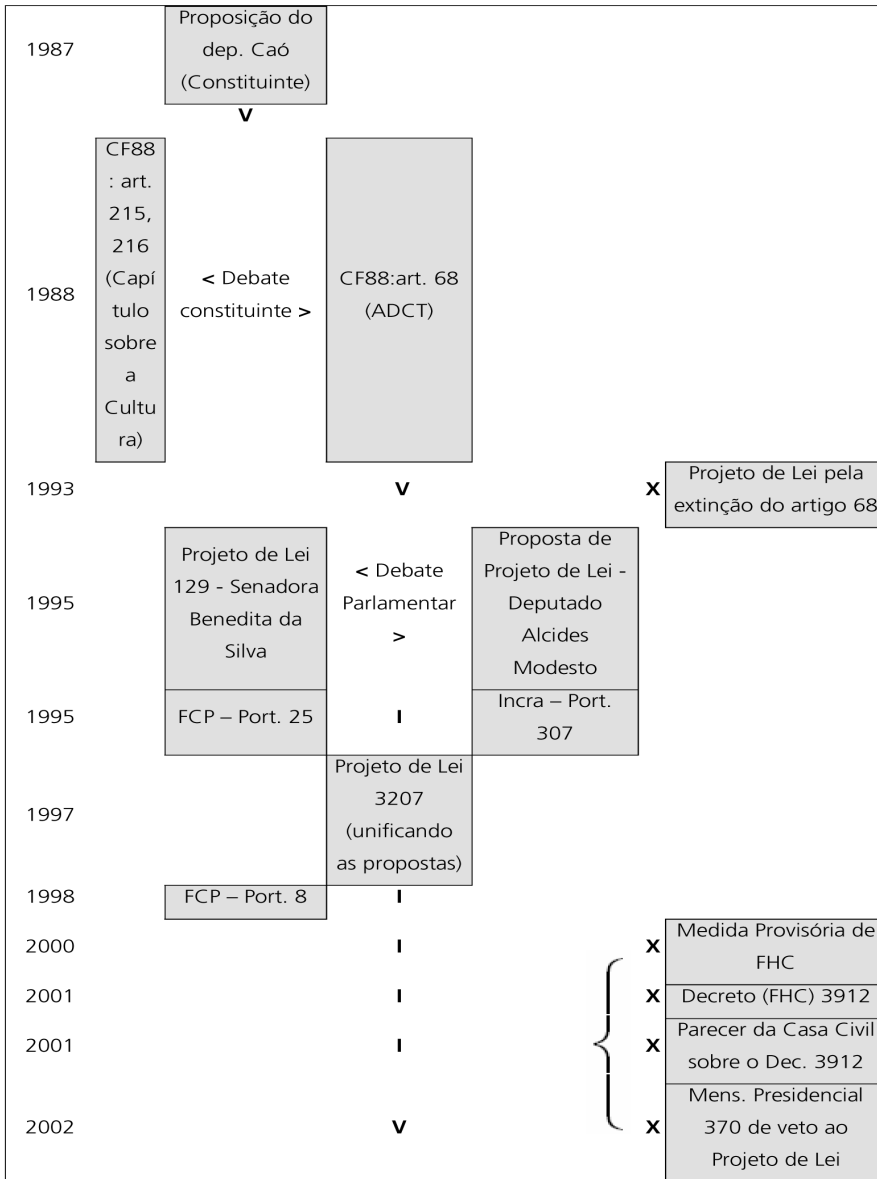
1987
Proposição do dep. Caó (Constituinte)
V

1988
CF88: art. 215, 216 (Capítulo sobre a Cultura)
< Debate constituinte >
CF88:art. 68 (ADCT)

1993
V
X
Projeto de Lei pela extinção do artigo 68

1995
Projeto de Lei 129 - Senadora Benedita da Silva
< Debate Parlamentar >
Proposta de Projeto de Lei - Deputado Alcides Modesto

1995
FCP – Port. 25
I
Incra – Port. 307

1997
Projeto de Lei 3207 (unificando as propostas)

1998
FCP – Port. 8
I

2000
I
X
Medida Provisória de FHC

2001
I
X
Decreto (FHC) 3912

2001
I
X
Parecer da Casa Civil sobre o Dec. 3912

2002
V
X
Mens. Presidencial 370 de veto ao Projeto de Lei